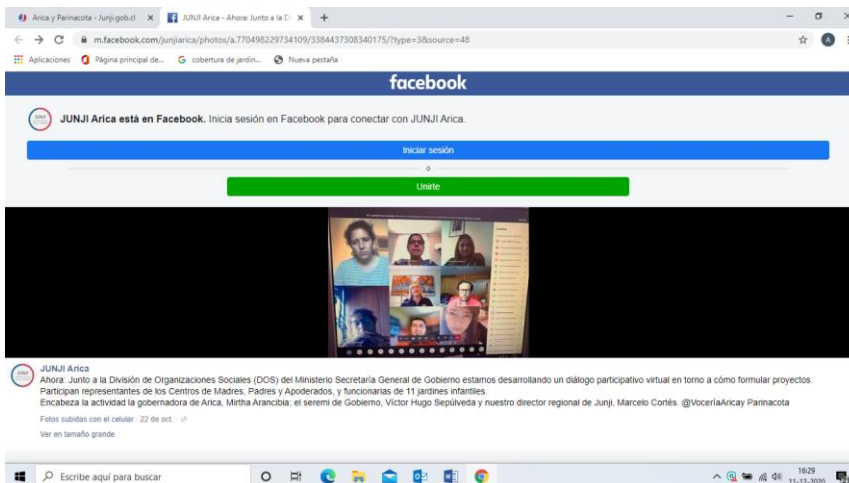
Arica y Parinacota - Junji.gob.cl ×
JUNJI Arica - Ahora: Junto a la D ×
+

m.facebook.com/junjiarica/photos/a.770498229734109/3384437308340175/?type=3&source=48

Aplicaciones
Página principal de...
cobertura de jardín...
Nueva pestaña

facebook

JUNJI Arica está en Facebook. Inicia sesión en Facebook para conectar con JUNJI Arica.

Iniciar sesión

o

Unirte

JUNJI Arica
Ahora: Junto a la División de Organizaciones Sociales (DOS) del Ministerio Secretaría General de Gobierno estamos desarrollando un diálogo participativo virtual en torno a cómo formular proyectos. Participan representantes de los Centros de Madres, Padres y Apoderados, y funcionarias de 11 jardines infantiles.
Encabeza la actividad la gobernadora de Arica, Mirtha Arancibia; el seremi de Gobierno, Víctor Hugo Sepúlveda y nuestro director regional de Junji, Marcelo Cortés. @VoceríaAricay Parinacota

Fotos subidas con el celular · 22 de oct.

Ver en tamaño grande

Escribe aquí para buscar

16:29
11-12-2020